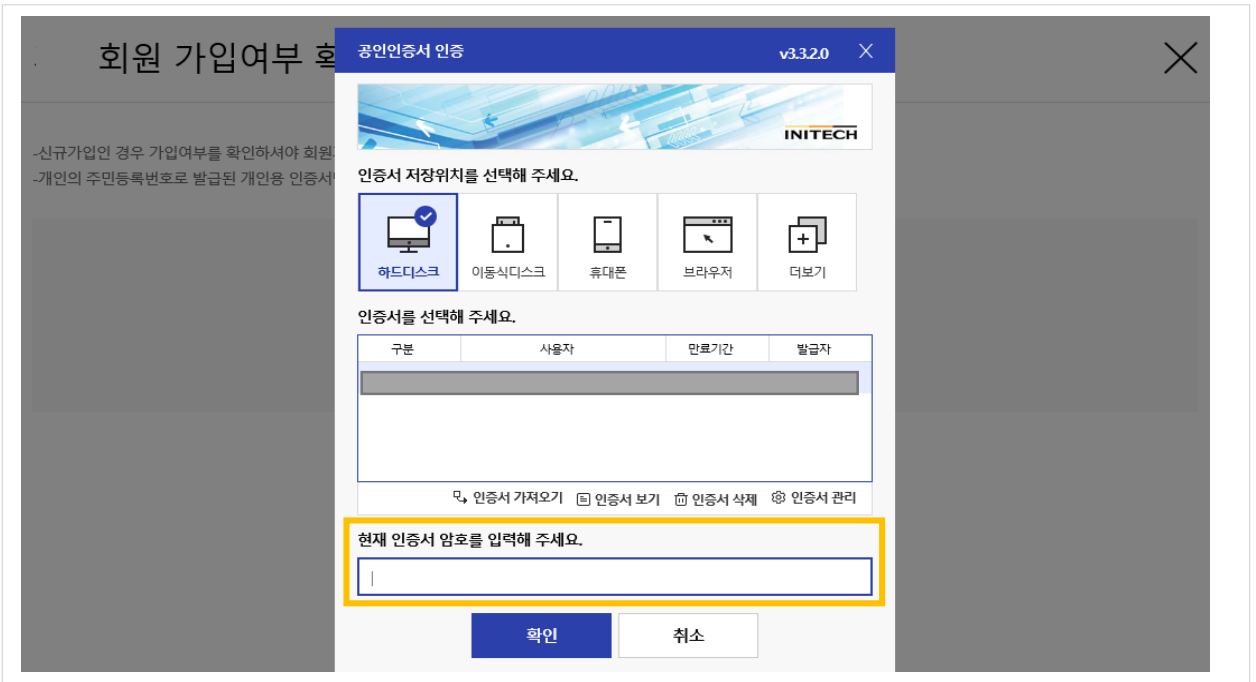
회원 가입여부 확

-신규가입인 경우 가입여부를 확인하셔야 회원
-개인의 주민등록번호로 발급된 개인용 인증서

공인인증서 인증 v3.3.2.0

INITECH

인증서 저장위치를 선택해 주세요.

하드디스크
이동식디스크
휴대폰
브라우저
더보기

인증서를 선택해 주세요.

| 구분 | 사용자 | 만료기간 | 발급자 |
|---|---|---|---|

인증서 가져오기 인증서 보기 인증서 삭제 인증서 관리

현재 인증서 암호를 입력해 주세요.

확인
취소